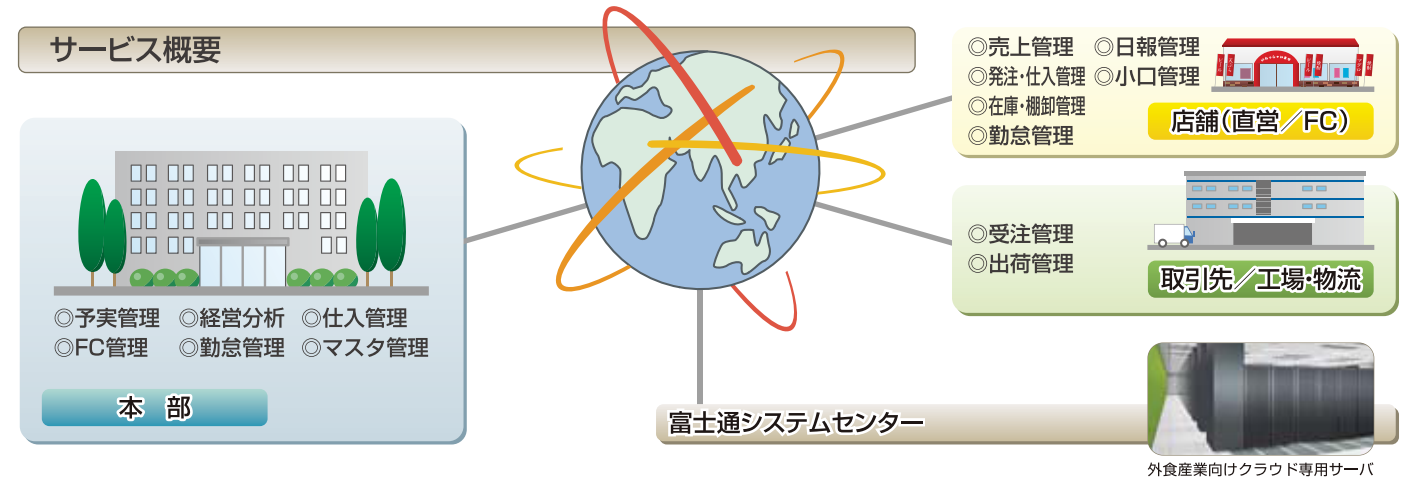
サービス概要

◎売上管理 ◎日報管理
◎発注・仕入管理 ◎小口管理
◎在庫・棚卸管理
◎勤怠管理

店舗（直営／FC）

◎受注管理
◎出荷管理

取引先／工場・物流

◎予実管理 ◎経営分析 ◎仕入管理
◎FC管理 ◎勤怠管理 ◎マスタ管理

本　部

富士通システムセンター

外食産業向けクラウド専用サーバ